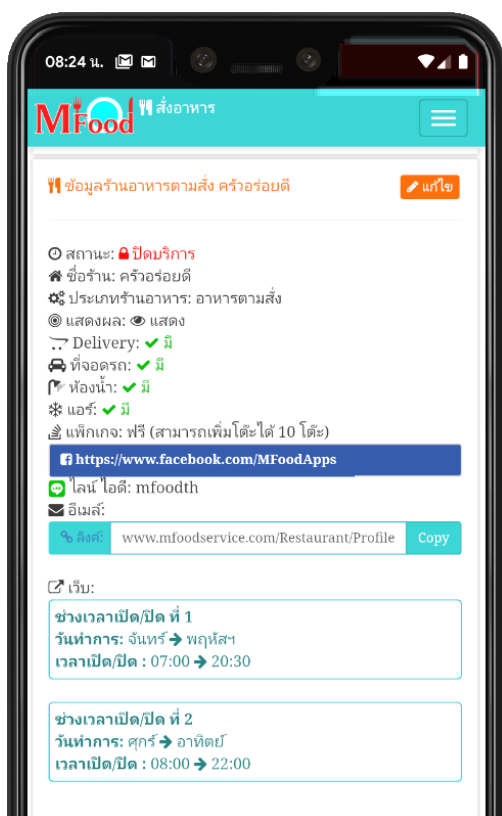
08:24 น.

MFood สั่งอาหาร

ข้อมูลร้านอาหารตามสั่ง ครัวอร่อยดี

แก้ไข

สถานะ: ปิดบริการ
ชื่อร้าน: ครัวอร่อยดี
ประเภทร้านอาหาร: อาหารตามสั่ง
แสดงผล: แสดง
Delivery: มี
ที่จอดรถ: มี
ห้องน้ำ: มี
แอร์: มี
แพ็กเกจ: ฟรี (สามารถเพิ่มโต๊ะได้ 10 โต๊ะ)

https://www.facebook.com/MFoodApps

ไลน์ ไอดี: mfoodth
อีเมล์:

ลิงค์: www.mfoodservice.com/Restaurant/Profile Copy

เว็บ:

ช่วงเวลาเปิด/ปิด ที่ 1
วันทำการ: จันทร์ พฤหัสฯ
เวลาเปิด/ปิด : 07:00 20:30

ช่วงเวลาเปิด/ปิด ที่ 2
วันทำการ: ศุกร์ อาทิตย์
เวลาเปิด/ปิด : 08:00 22:00